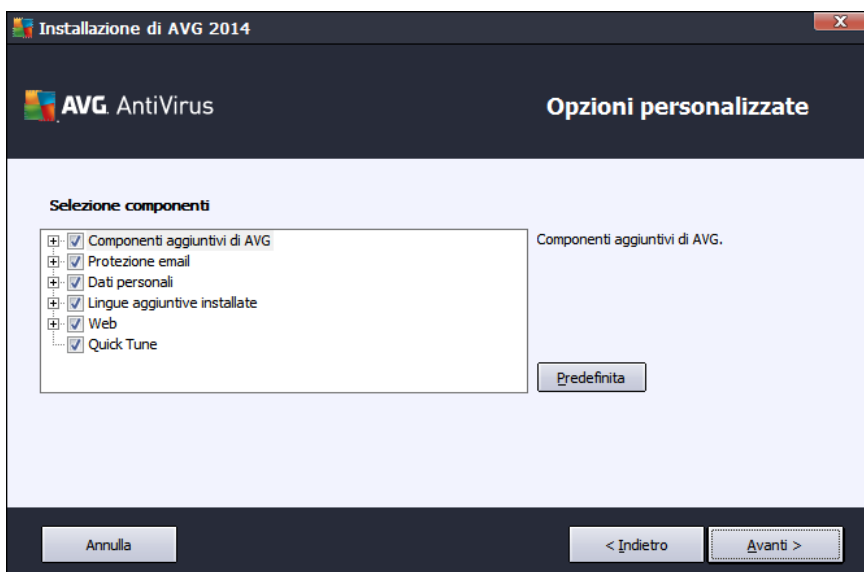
Installazione di AVG 2014

AVG. AntiVirus

Opzioni personalizzate

Selezione componenti

Componenti aggiuntivi di AVG
Protezione email
Dati personali
Lingue aggiuntive installate
Web
Quick Tune

Componenti aggiuntivi di AVG.

Predefinita

Annulla

< Indietro

Avanti >